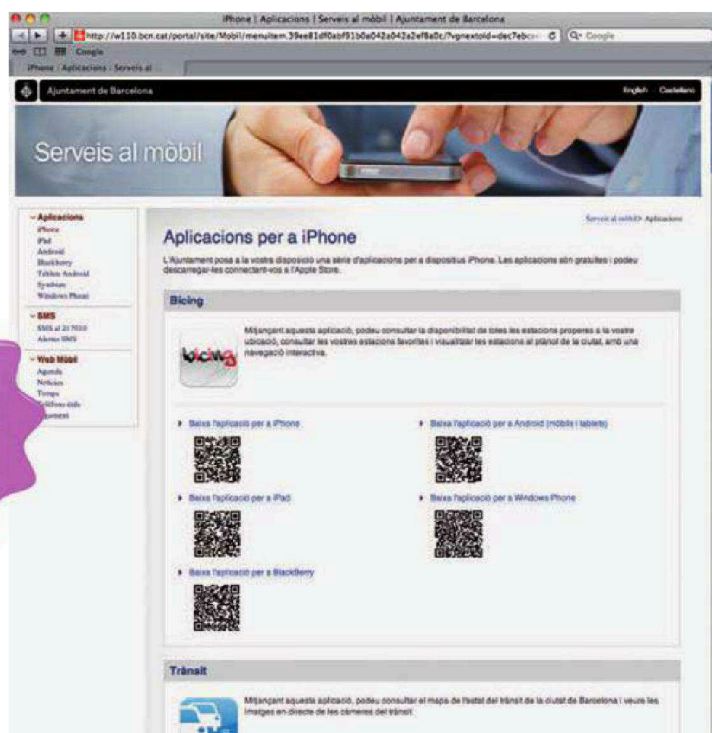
iPhone | Aplicacions | Serveis al mòbil | Ajuntament de Barcelona

http://w110.bcn.cat/portal/site/Mobil/menuitem.39ee81df0abf91b0a042a042a2ef8a0c/?vgnextoid=dec7ebc

Google

iPhone | Aplicacions | Serveis al

Ajuntament de Barcelona

English Castellano

Serveis al mòbil

Aplicacions
iPhone
iPad
Android
BlackBerry
Tablets Android
Symbian
Windows Phone

SMS
SMS al 217010
Alertes SMS

Web Mòbil
Agenda
Notícies
Temps
Telèfons útils
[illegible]ament

Serveis al mòbil > Aplicacions

Aplicacions per a iPhone

L'Ajuntament posa a la vostra disposició una sèrie d'aplicacions per a dispositius iPhone. Les aplicacions són gratuïtes i podeu descarregar-les connectant-vos a l'Apple Store.

Bicing

bicing

Mitjançant aquesta aplicació, podeu consultar la disponibilitat de totes les estacions properes a la vostra ubicació, consultar les vostres estacions favorites i visualitzar les estacions al plànol de la ciutat, amb una navegació interactiva.

Baixa l'aplicació per a iPhone

Baixa l'aplicació per a Android (mòbils i tablets)

Baixa l'aplicació per a iPad

Baixa l'aplicació per a Windows Phone

Baixa l'aplicació per a BlackBerry

Trànsit

Mitjançant aquesta aplicació, podeu consultar el mapa de l'estat del trànsit de la ciutat de Barcelona i veure les imatges en directe de les càmeres del trànsit.